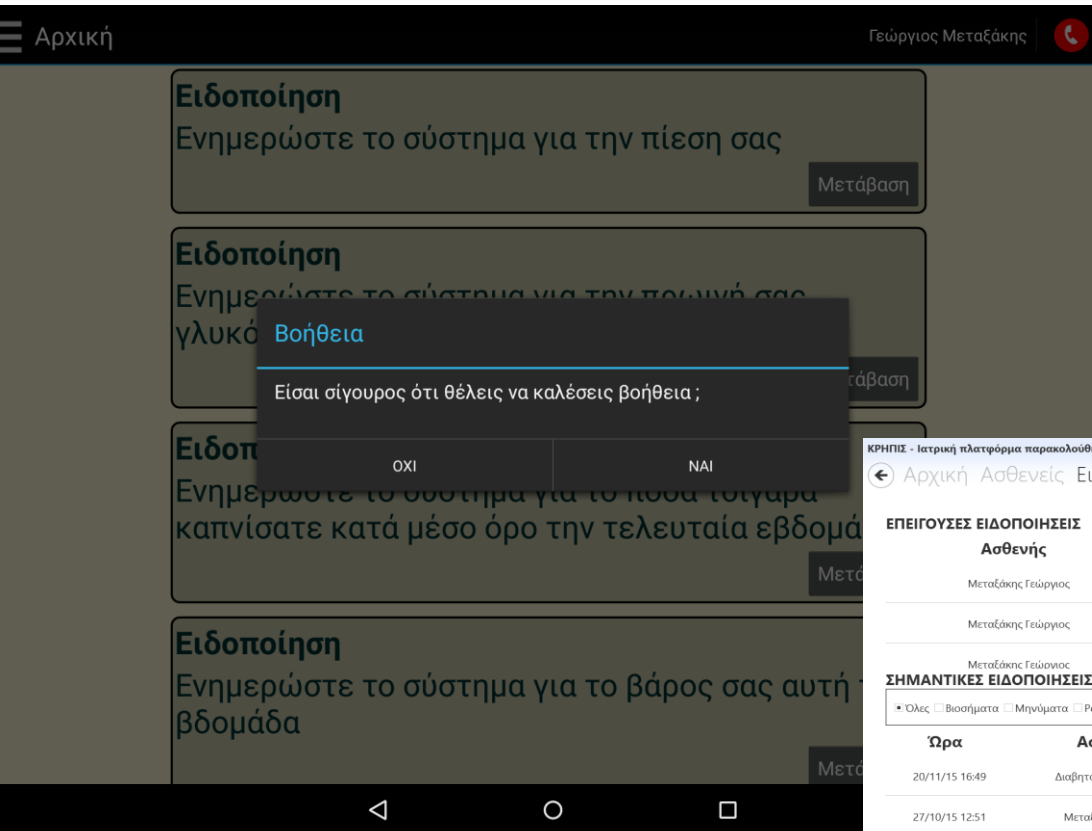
Αρχική

Γεώργιος Μεταξάκης

Ειδοποίηση
Ενημερώστε το σύστημα για την πίεση σας
Μετάβαση

Ειδοποίηση
Ενημερ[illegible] το σύστημα για την πρωινή σας γλυκό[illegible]
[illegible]τάβαση

Βοήθεια
Είσαι σίγουρος ότι θέλεις να καλέσεις βοήθεια ;
ΟΧΙ
ΝΑΙ

Ειδοπ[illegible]
Ενημερ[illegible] το σύστημα για το πόσα τσιγάρα καπνίσατε κατά μέσο όρο την τελευταία εβδομά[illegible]
Μετά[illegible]

Ειδοποίηση
Ενημερώστε το σύστημα για το βάρος σας αυτή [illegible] βδομάδα
Μετά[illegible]

ΚΡΗΠΙΣ - Ιατρική πλατφόρμα παρακολούθ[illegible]
Αρχική Ασθενείς Ει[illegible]
ΕΠΕΙΓΟΥΣΕΣ ΕΙΔΟΠΟΙΗΣΕΙΣ
Ασθενής
Μεταξάκης Γεώργιος
Μεταξάκης Γεώργιος
Μεταξάκης Γεώργιος
ΣΗΜΑΝΤΙΚΕΣ ΕΙΔΟΠΟΙΗΣΕΙΣ
Όλες Βιοσήματα Μηνύματα Ρ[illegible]
Ώρα
Ασ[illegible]
20/11/15 16:49
Διαβητ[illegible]
27/10/15 12:51
Μεταξ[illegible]